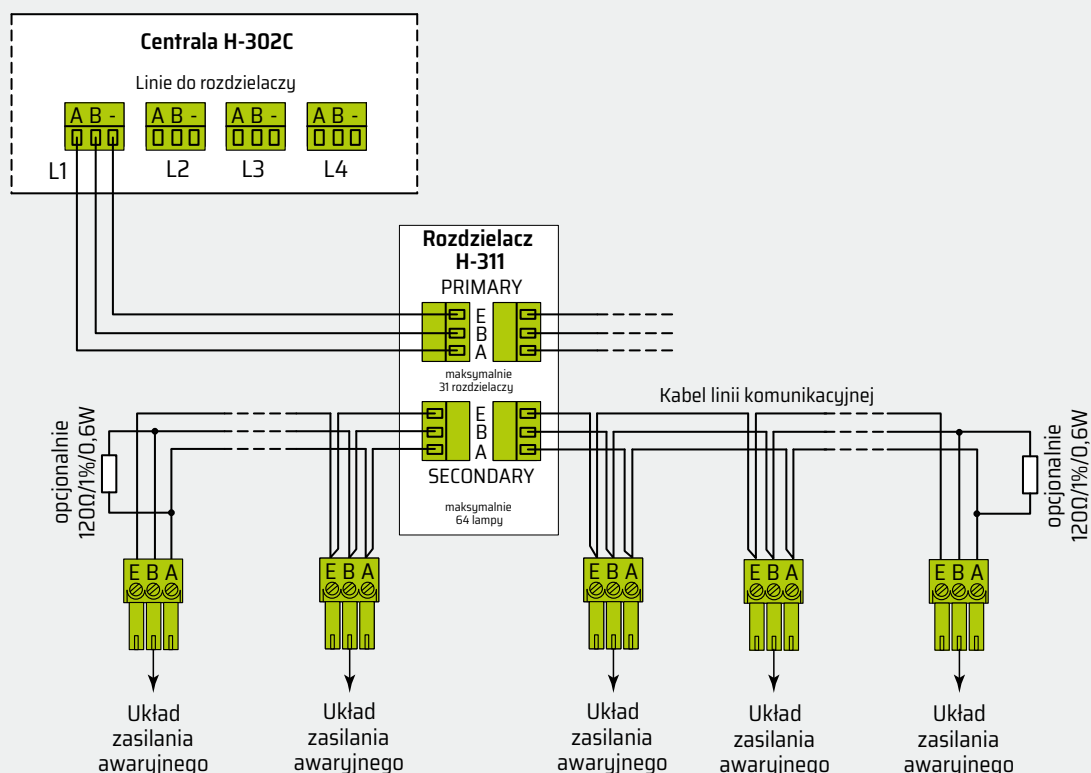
Centrala H-302C

Linie do rozdzielaczy

A B -
A B -
A B -
A B -

L1
L2
L3
L4

Rozdzielacz H-311
PRIMARY

E
B
A

maksymalnie 31 rozdzielaczy

E
B
A

SECONDARY

maksymalnie 64 lampy

Kabel linii komunikacyjnej

opcjonalnie 120Ω/1%/0,6W

opcjonalnie 120Ω/1%/0,6W

E B A
E B A
E B A
E B A
E B A

Układ zasilania awaryjnego

Układ zasilania awaryjnego

Układ zasilania awaryjnego

Układ zasilania awaryjnego

Układ zasilania awaryjnego